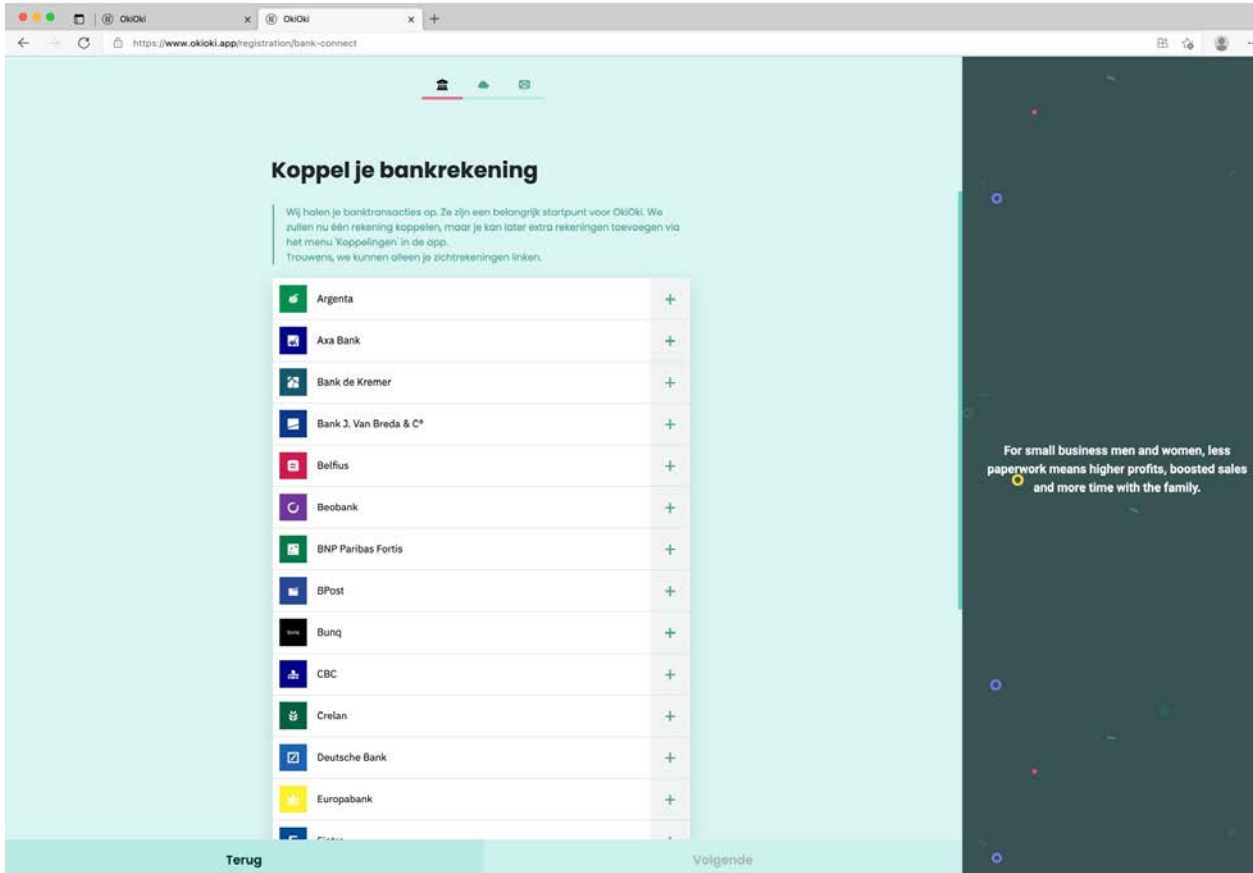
OkiOki ×
OkiOki ×
https://www.okioki.app/registration/bank-connect

Koppel je bankrekening

Wij halen je banktransacties op. Ze zijn een belangrijk startpunt voor OkiOki. We zullen nu één rekening koppelen, maar je kan later extra rekeningen toevoegen via het menu 'Koppelingen' in de app.
Trouwens, we kunnen alleen je zichtrekeningen linken.

Argenta +
Axa Bank +
Bank de Kremer +
Bank J. Van Breda & C° +
Belfius +
Beobank +
BNP Paribas Fortis +
BPost +
Bunq +
CBC +
Crelan +
Deutsche Bank +
Europabank +
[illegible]

Terug
Volgende

For small business men and women, less paperwork means higher profits, boosted sales and more time with the family.